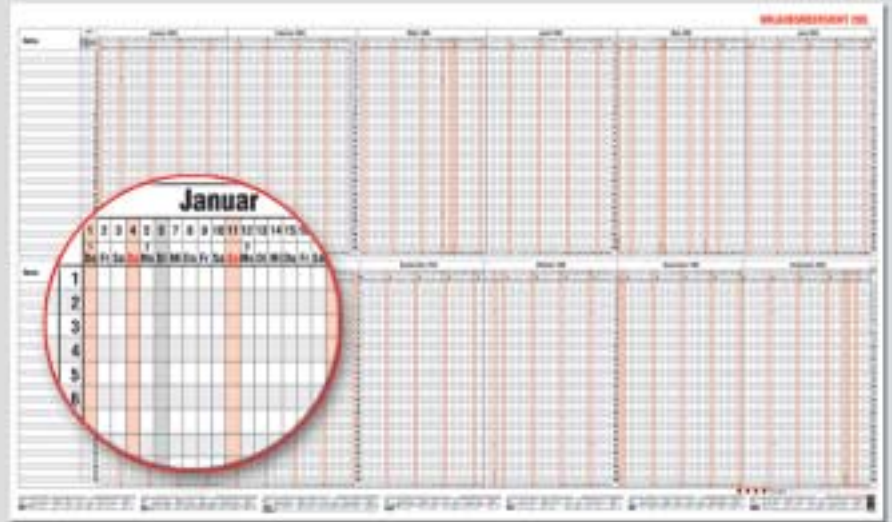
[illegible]

Name

Januar

| 1 | 2 | 3 | 4 | 5 | 6 | 7 | 8 | 9 | 10 | 11 | 12 | 13 | 14 | 15 | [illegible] |
|---|---|---|---|---|---|---|---|---|---|---|---|---|---|---|---|
| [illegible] | Fr | Sa | So | Mo | Di | Mi | Do | Fr | Sa | So | Mo | Di | Mi | Do | Fr | Sa |

1
2
3
4
5
6

Name